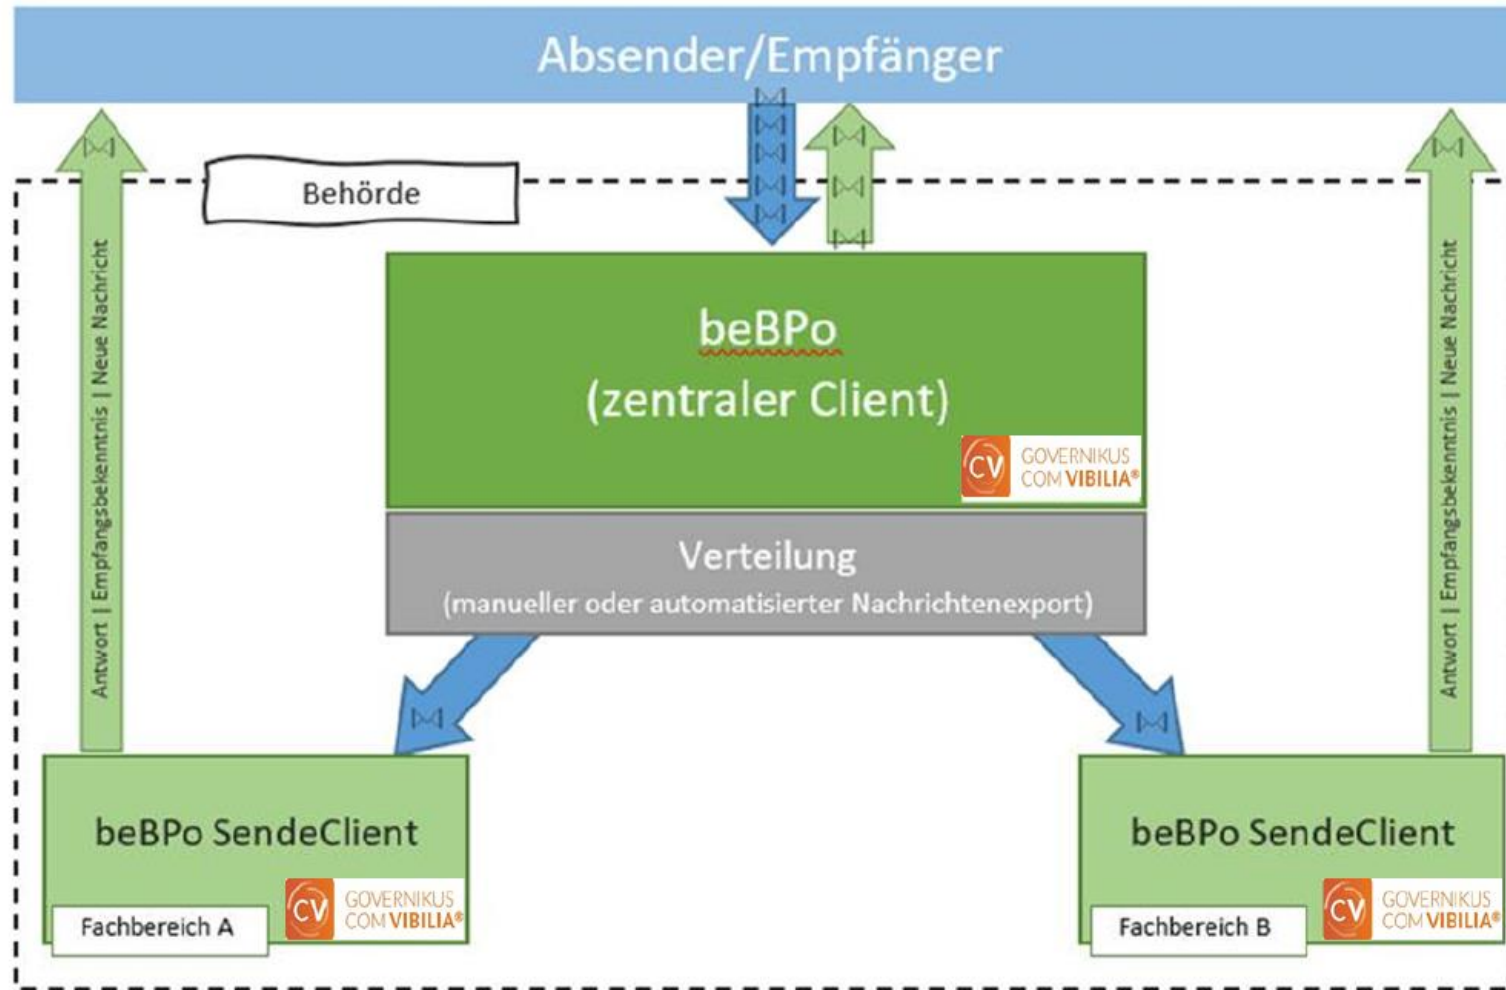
Absender/Empfänger

Behörde

Antwort | Empfangsbekenntnis | Neue Nachricht

beBPo
(zentraler Client)

CV GOVERNIKUS COM VIBILIA®

Verteilung
(manueller oder automatisierter Nachrichtenexport)

Antwort | Empfangsbekenntnis | Neue Nachricht

beBPo SendeClient

Fachbereich A

CV GOVERNIKUS COM VIBILIA®

beBPo SendeClient

Fachbereich B

CV GOVERNIKUS COM VIBILIA®